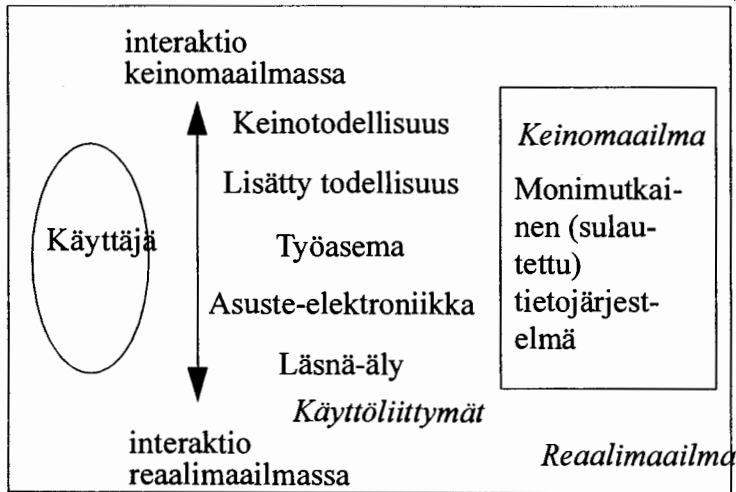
interaktio keinomaailmassa

Keinotodellisuus

Lisätty todellisuus

Käyttäjä

Työasema

Asuste-elektroniikka

Läsnä-äly

Käyttöliittymät

Keinomaailma

Monimutkainen (sulautettu) tietojärjestelmä

interaktio reaalimaailmassa

Reaalimaailma